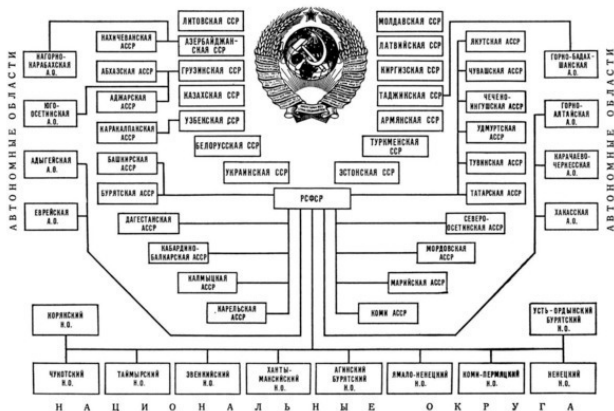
АВТОНОМНЫЕ ОБЛАСТИ

НАГОРНО-КАРАБАХСКАЯ А.О.
ЮГО-ОСЕТИНСКАЯ А.О.
АДЫГЕЙСКАЯ А.О.
ЕВРЕЙСКАЯ А.О.

НАХИЧЕВАНСКАЯ АССР
АБХАЗСКАЯ АССР
АДЖАРСКАЯ АССР
КАРАКАЛПАКСКАЯ АССР
БАШКИРСКАЯ АССР
БУРЯТСКАЯ АССР

ЛИТОВСКАЯ ССР
АЗЕРБАЙДЖАНСКАЯ ССР
ГРУЗИНСКАЯ ССР
КАЗАХСКАЯ ССР
УЗБЕКСКАЯ ССР
БЕЛОРУССКАЯ ССР
УКРАИНСКАЯ ССР

МОЛДАВСКАЯ ССР
ЛАТВИЙСКАЯ ССР
КИРГИЗСКАЯ ССР
ТАДЖИКСКАЯ ССР
АРМЯНСКАЯ ССР
ТУРКМЕНСКАЯ ССР
ЭСТОНСКАЯ ССР

ЯКУТСКАЯ АССР
ЧУВАШСКАЯ АССР
ЧЕЧЕНО-ИНГУШСКАЯ АССР
УДМУРТСКАЯ АССР
ТУВИНСКАЯ АССР
ТАТАРСКАЯ АССР

АВТОНОМНЫЕ ОБЛАСТИ

ГОРНО-БАДАХШАНСКАЯ А.О.
ГОРНО-АЛТАЙСКАЯ А.О.
КАРАЧАЕВО-ЧЕРКЕССКАЯ А.О.
ХАКАССКАЯ А.О.

РСФСР

ДАГЕСТАНСКАЯ АССР
КАБАРДИНО-БАЛКАРСКАЯ АССР
КАЛМЫЦКАЯ АССР
КАРЕЛЬСКАЯ АССР

СЕВЕРО-ОСЕТИНСКАЯ АССР
МОРДОВСКАЯ АССР
МАРИЙСКАЯ АССР
КОМИ АССР

КОРЯКСКИЙ Н.О.
УСТЬ-ОРДЫНСКИЙ БУРЯТСКИЙ Н.О.

ЧУКОТСКИЙ Н.О.
ТАЙМЫРСКИЙ Н.О.
ЭВЕНКИЙСКИЙ Н.О.
ХАНТЫ-МАНСИЙСКИЙ Н.О.
АГИНСКИЙ БУРЯТСКИЙ Н.О.
ЯМАЛО-НЕНЕЦКИЙ Н.О.
КОМИ-ПЕРМЯЦКИЙ Н.О.
НЕНЕЦКИЙ Н.О.

НАЦИОНАЛЬНЫЕ ОКРУГА